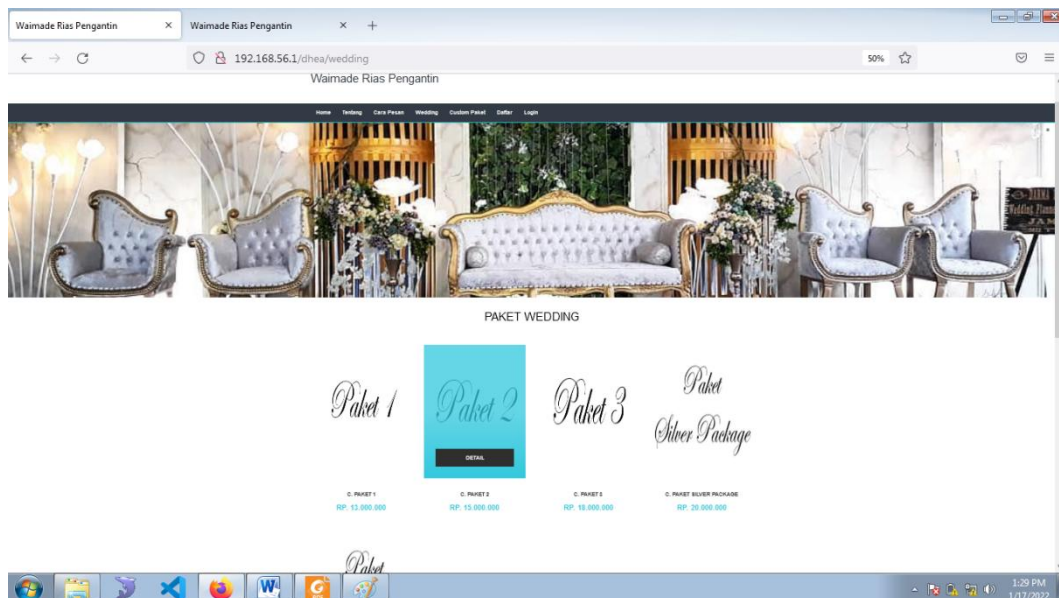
Waimade Rias Pengantin ×
Waimade Rias Pengantin ×
+

192.168.56.1/dhea/wedding
50%

Waimade Rias Pengantin

Home Tentang Cara Pesan Wedding Custom Paket Daftar Login

PAKET WEDDING

Paket 1

Paket 2

DETAIL

Paket 3

Paket Silver Package

C. PAKET 1
RP. 13.000.000

C. PAKET 2
RP. 15.000.000

C. PAKET 3
RP. 18.000.000

C. PAKET SILVER PACKAGE
RP. 20.000.000

Paket

1:29 PM
1/17/2022